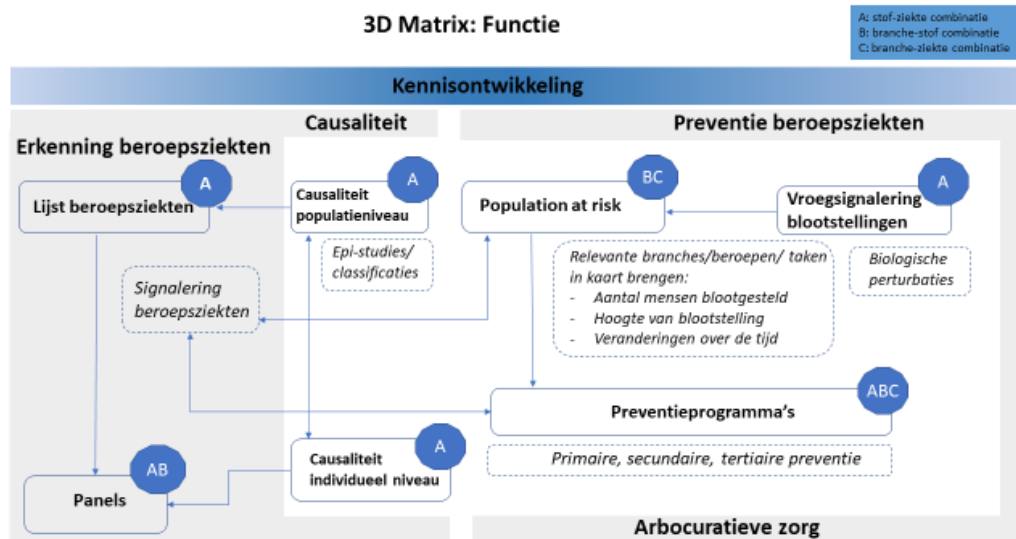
3D Matrix: Functie

A: stof-ziekte combinatie
B: branche-stof combinatie
C: branche-ziekte combinatie

Kennisontwikkeling

Causaliteit

Preventie beroepsziekten

Erkenning beroepsziekten

A
Lijst beroepsziekten

A
Causaliteit populatieniveau

Epi-studies/ classificaties

BC
Population at risk

A
Vroegsignalering blootstellingen

Biologische perturbaties

Signalering beroepsziekten

Relevante branches/beroepen/ taken in kaart brengen:
- Aantal mensen blootgesteld
- Hoogte van blootstelling
- Veranderingen over de tijd

ABC
Preventieprogramma's

Primaire, secundaire, tertiaire preventie

AB
Panels

A
Causaliteit individueel niveau

Arbocuratieve zorg